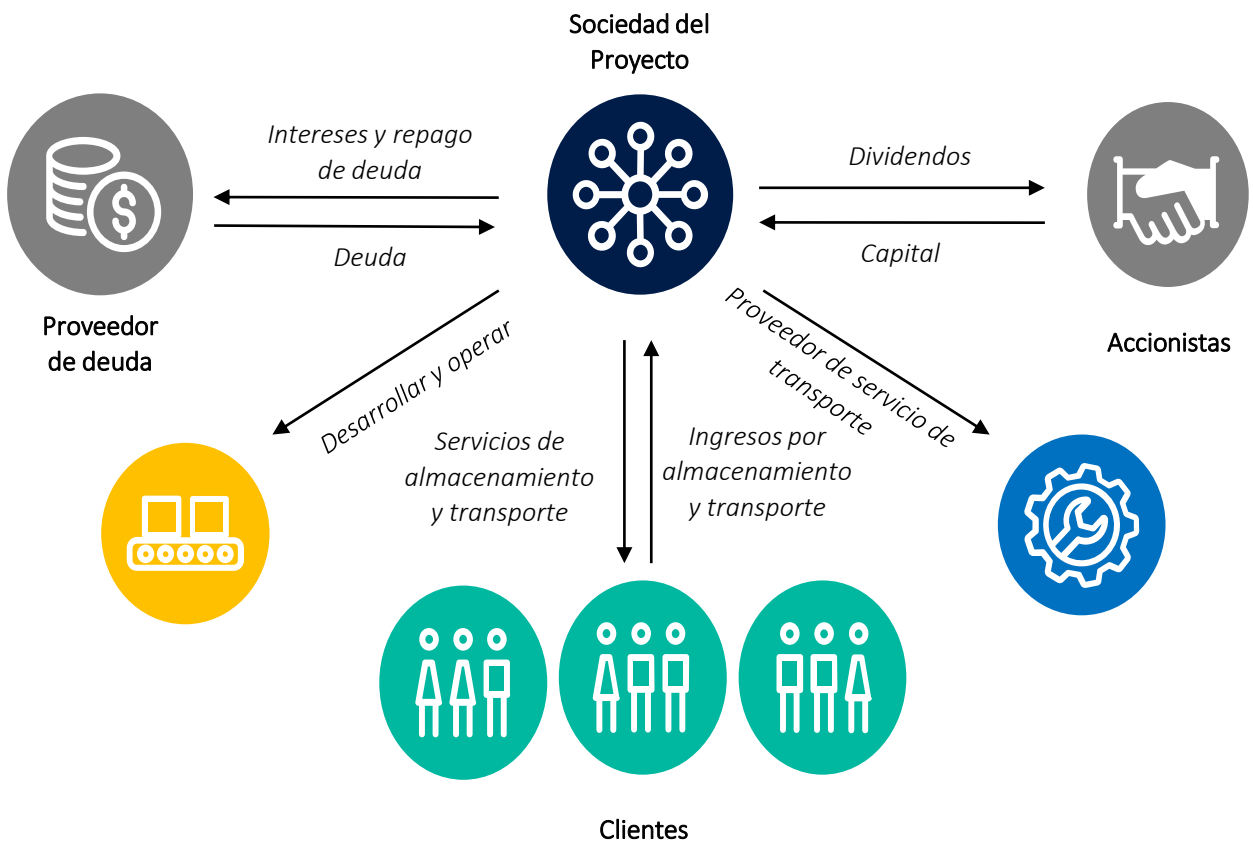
Sociedad del Proyecto

Intereses y repago de deuda

Deuda

Proveedor de deuda

Dividendos

Capital

Accionistas

Desarrollar y operar

Servicios de almacenamiento y transporte

Ingresos por almacenamiento y transporte

Proveedor de servicio de transporte

Clientes